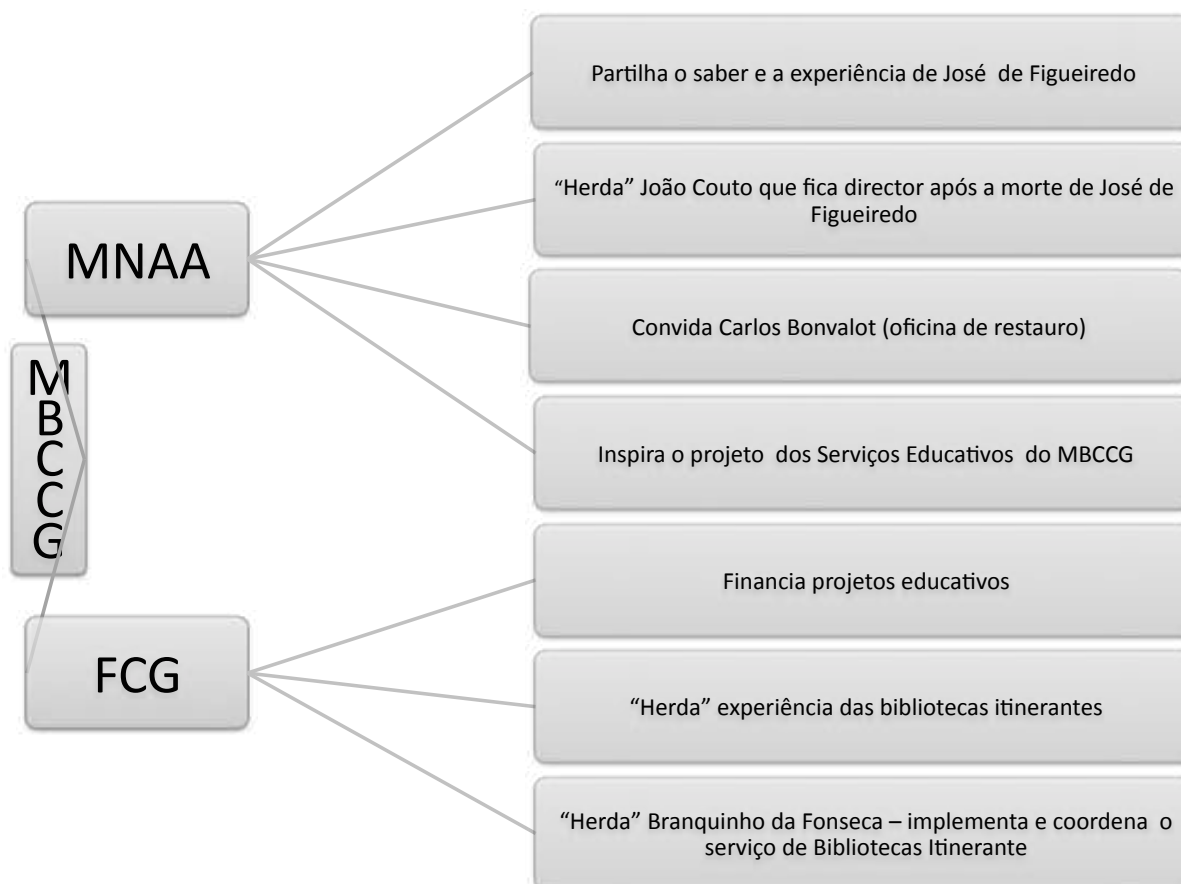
MBCCG

MNAA

Partilha o saber e a experiência de José de Figueiredo

"Herda" João Couto que fica director após a morte de José de Figueiredo

Convida Carlos Bonvalot (oficina de restauro)

Inspira o projeto dos Serviços Educativos do MBCCG

FCG

Financia projetos educativos

"Herda" experiência das bibliotecas itinerantes

"Herda" Branquinho da Fonseca – implementa e coordena o serviço de Bibliotecas Itinerante